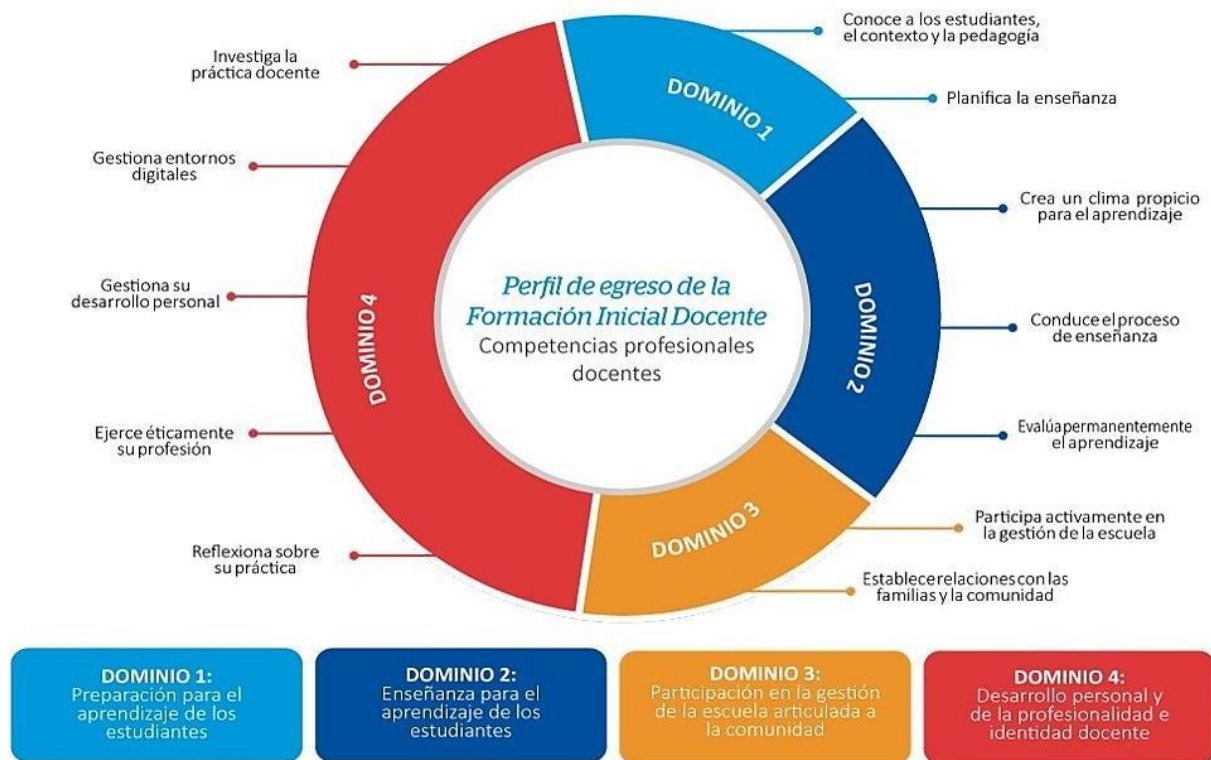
Investiga la práctica docente

Gestiona entornos digitales

Gestiona su desarrollo personal

Ejerce éticamente su profesión

Reflexiona sobre su práctica

Conoce a los estudiantes, el contexto y la pedagogía

Planifica la enseñanza

Crea un clima propicio para el aprendizaje

Conduce el proceso de enseñanza

Evalúa permanentemente el aprendizaje

Participa activamente en la gestión de la escuela

Establece relaciones con las familias y la comunidad

DOMINIO 1

DOMINIO 2

DOMINIO 3

DOMINIO 4

Perfil de egreso de la Formación Inicial Docente
Competencias profesionales docentes

DOMINIO 1:
Preparación para el aprendizaje de los estudiantes

DOMINIO 2:
Enseñanza para el aprendizaje de los estudiantes

DOMINIO 3:
Participación en la gestión de la escuela articulada a la comunidad

DOMINIO 4:
Desarrollo personal y de la profesionalidad e identidad docente